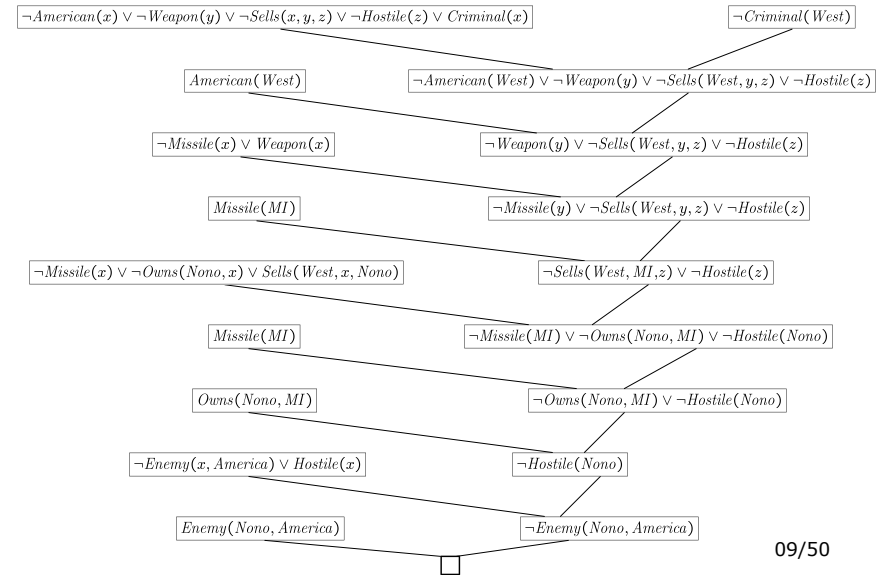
$\neg American(x) \vee \neg Weapon(y) \vee \neg Sells(x,y,z) \vee \neg Hostile(z) \vee Criminal(x)$

$\neg Criminal(West)$

$American(West)$

$\neg American(West) \vee \neg Weapon(y) \vee \neg Sells(West,y,z) \vee \neg Hostile(z)$

$\neg Missile(x) \vee Weapon(x)$

$\neg Weapon(y) \vee \neg Sells(West,y,z) \vee \neg Hostile(z)$

$Missile(MI)$

$\neg Missile(y) \vee \neg Sells(West,y,z) \vee \neg Hostile(z)$

$\neg Missile(x) \vee \neg Owns(Nono,x) \vee Sells(West,x,Nono)$

$\neg Sells(West,MI,z) \vee \neg Hostile(z)$

$Missile(MI)$

$\neg Missile(MI) \vee \neg Owns(Nono,MI) \vee \neg Hostile(Nono)$

$Owns(Nono,MI)$

$\neg Owns(Nono,MI) \vee \neg Hostile(Nono)$

$\neg Enemy(x,America) \vee Hostile(x)$

$\neg Hostile(Nono)$

$Enemy(Nono,America)$

$\neg Enemy(Nono,America)$

$\square$

09/50